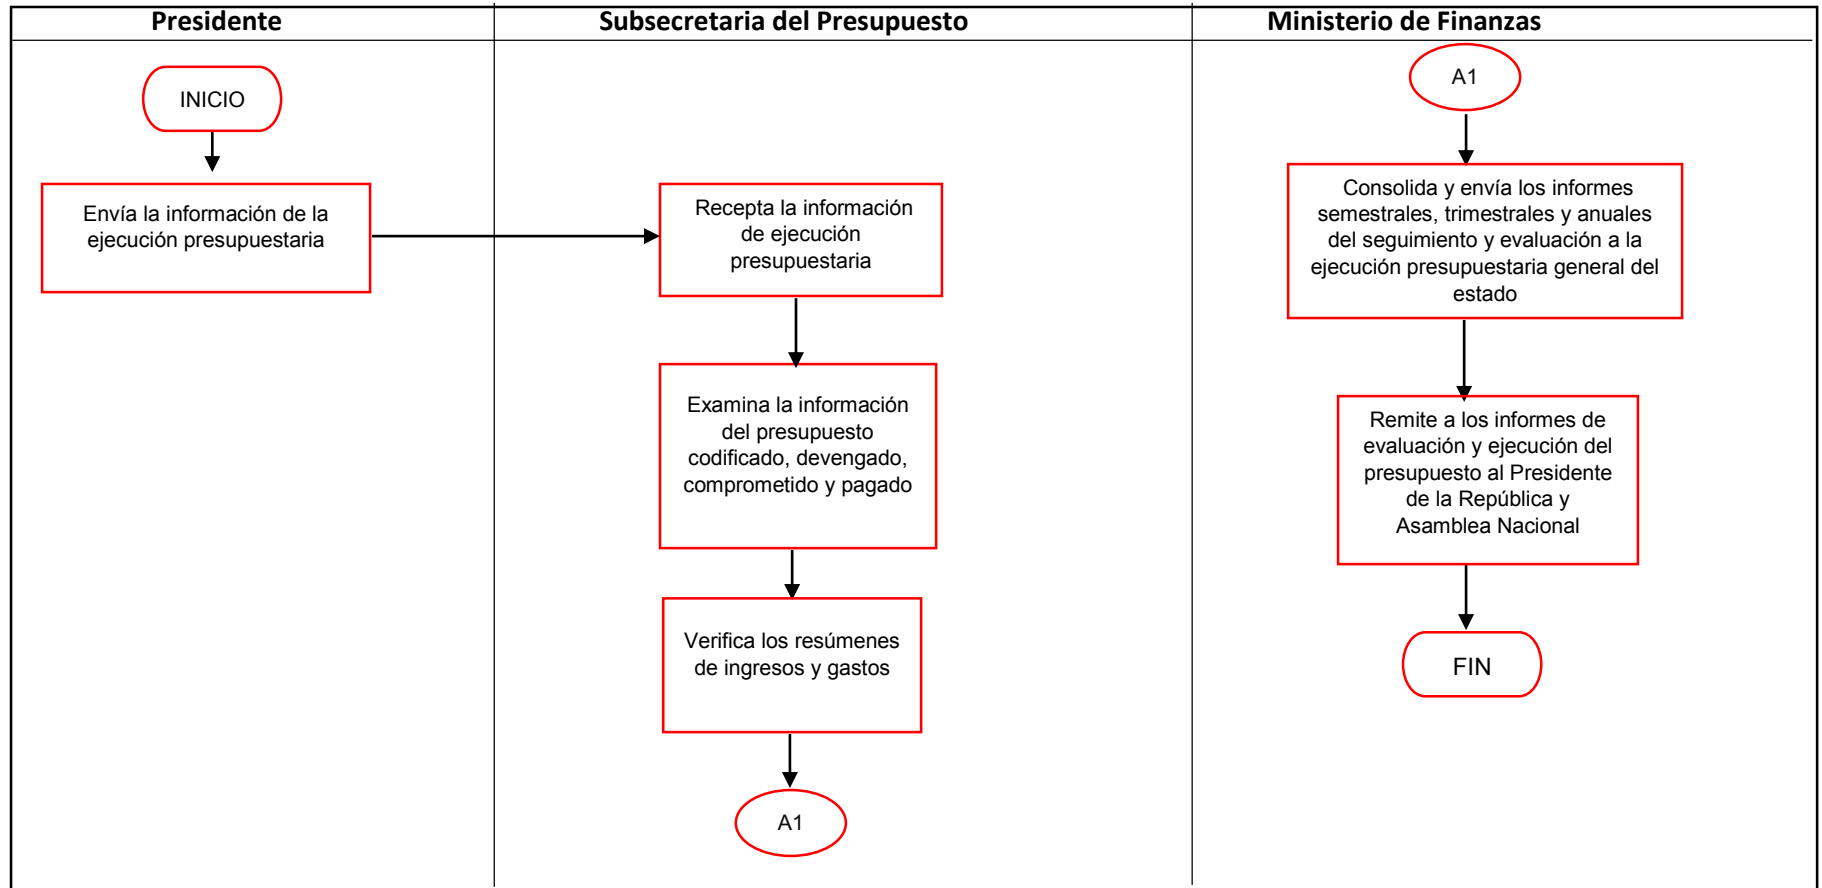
Presidente

Subsecretaria del Presupuesto

Ministerio de Finanzas

INICIO

Envía la información de la ejecución presupuestaria

Recepta la información de ejecución presupuestaria

Examina la información del presupuesto codificado, devengado, comprometido y pagado

Verifica los resúmenes de ingresos y gastos

A1

A1

Consolida y envía los informes semestrales, trimestrales y anuales del seguimiento y evaluación a la ejecución presupuestaria general del estado

Remite a los informes de evaluación y ejecución del presupuesto al Presidente de la República y Asamblea Nacional

FIN